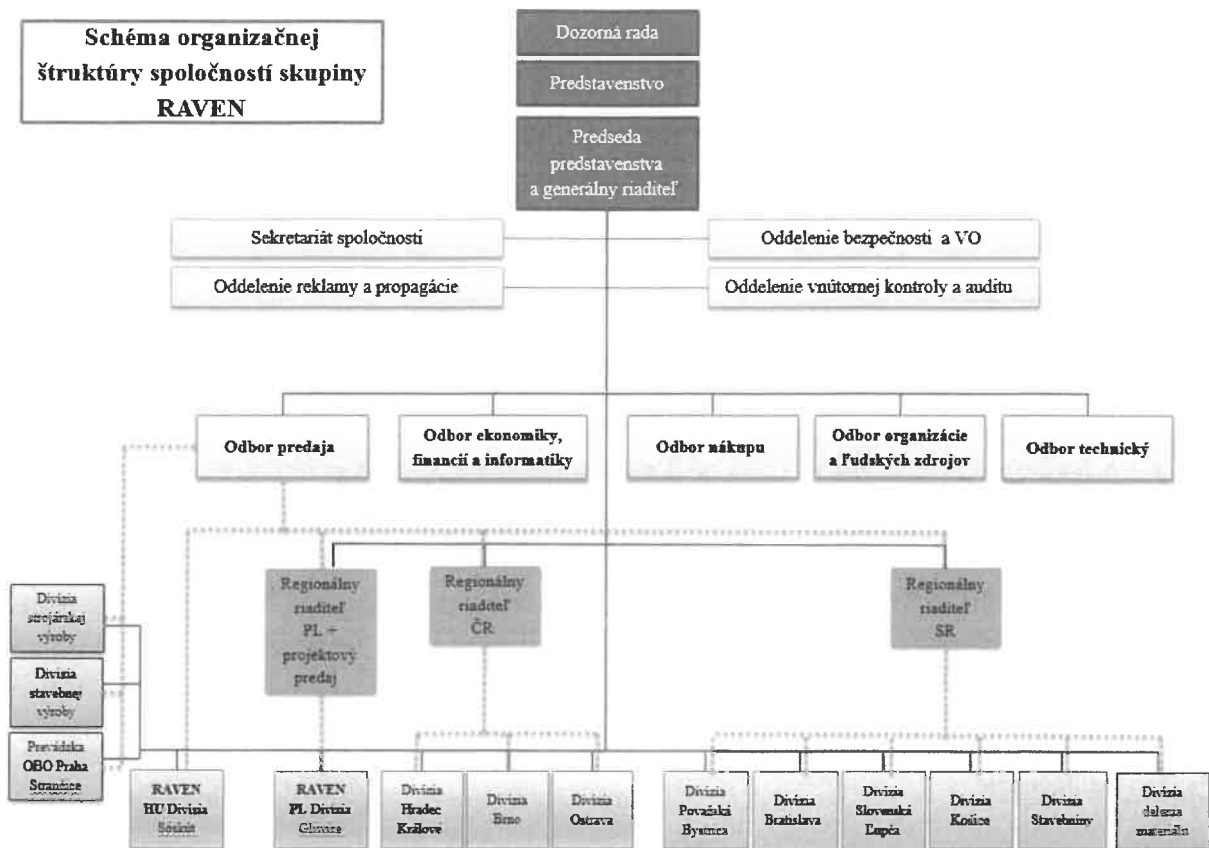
Schéma organizačnej štruktúry spoločností skupiny RAVEN

Dozorná rada

Predstavenstvo

Predseda predstavenstva a generálny riaditeľ

Sekretariát spoločnosti

Oddelenie bezpečnosti a VO

Oddelenie reklamy a propagácie

Oddelenie vnútornej kontroly a auditu

Odbor predaja

Odbor ekonomiky, financií a informatiky

Odbor nákupu

Odbor organizácie a ľudských zdrojov

Odbor technický

Regionálny riaditeľ PL + projektový predaj

Regionálny riaditeľ ČR

Regionálny riaditeľ SR

Divízia strojárskej výroby

Divízia stavebnej výroby

Prevádzka OBO Praha Strančice

RAVEN HU Divízia Sóskút

RAVEN PL Divízia Gliwice

Divízia Hradec Králove

Divízia Brno

Divízia Ostrava

Divízia Považská Bystrica

Divízia Bratislava

Divízia Slovenská Ľupča

Divízia Košice

Divízia Stavebniny

Divízia delenia materiálu